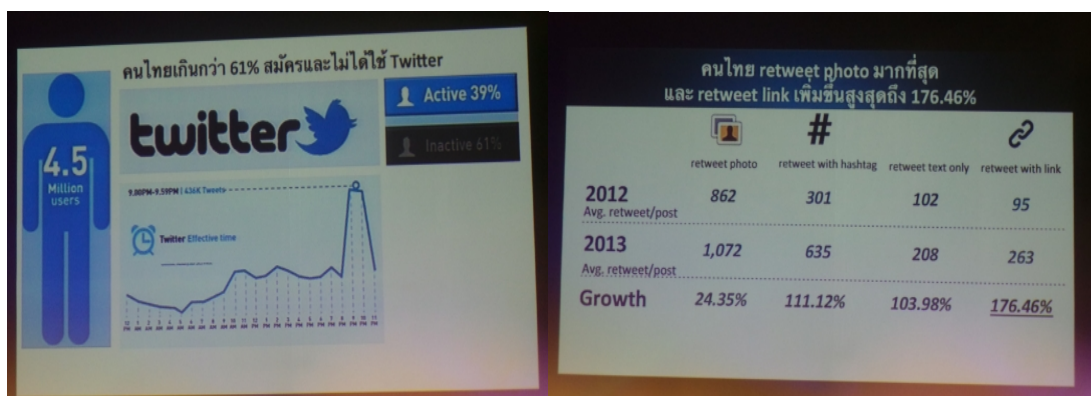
คนไทยเกินกว่า 61% สมัครและไม่ได้ใช้ Twitter

4.5 Million users

twitter

Active 39%

Inactive 61%

9.00PM-9.59PM | 436K Tweets

Twitter Effective time

คนไทย retweet photo มากที่สุด
และ retweet link เพิ่มขึ้นสูงสุดถึง 176.46%

| | retweet photo | retweet with hashtag | retweet text only | retweet with link |
|---|---|---|---|---|
| 2012 Avg. retweet/post | 862 | 301 | 102 | 95 |
| 2013 Avg. retweet/post | 1,072 | 635 | 208 | 263 |
| Growth | 24.35% | 111.12% | 103.98% | 176.46% |